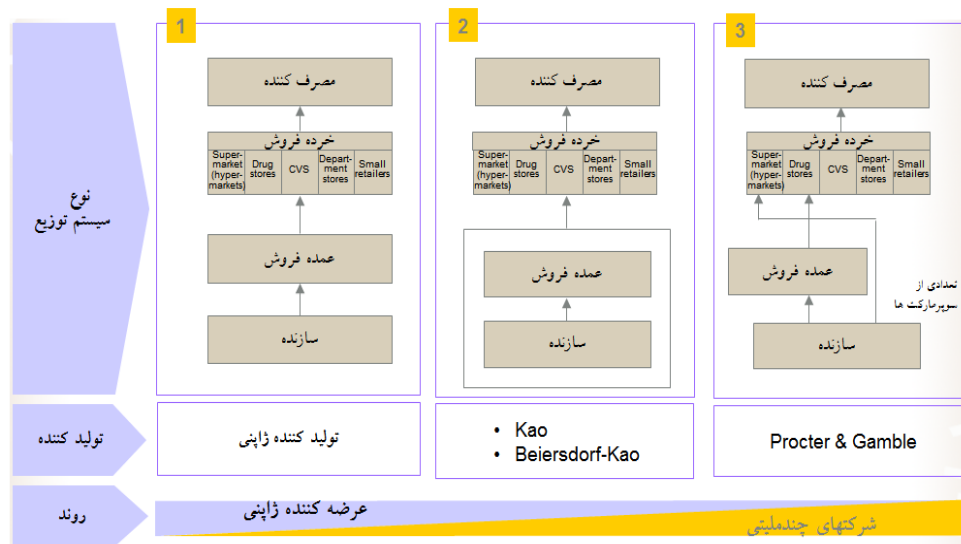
نوع
سیستم توزیع

1

مصرف کننده

خرده فروش

| Super-market (hyper-markets) | Drug stores | CVS | Depart-ment stores | Small retailers |
|---|---|---|---|---|

عمده فروش

سازنده

2

مصرف کننده

خرده فروش

| Super-market (hyper-markets) | Drug stores | CVS | Depart-ment stores | Small retailers |
|---|---|---|---|---|

عمده فروش

سازنده

3

مصرف کننده

خرده فروش

| Super-market (hyper-markets) | Drug stores | CVS | Depart-ment stores | Small retailers |
|---|---|---|---|---|

عمده فروش

تعدادی از سوپرمارکت ها

سازنده

تولید کننده

تولید کننده ژاپنی

• Kao
• Beiersdorf-Kao

Procter & Gamble

روند

عرضه کننده ژاپنی

شرکتهای چندملیتی